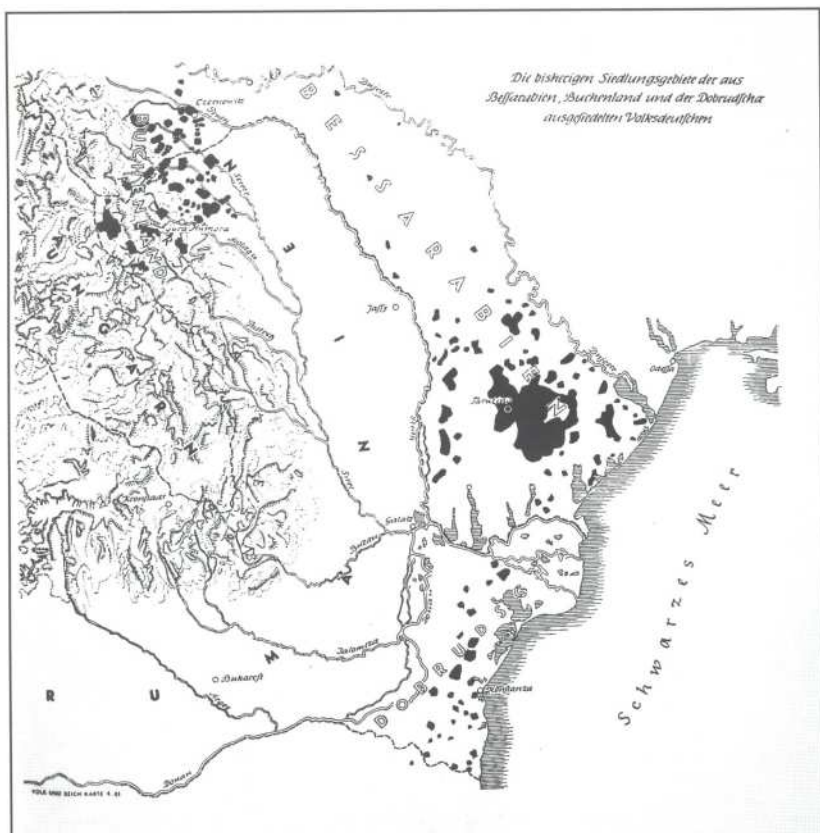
Die bisherigen Siedlungsgebiete der aus Bessarabien, Buchenland und der Dobrudscha ausgesiedelten Volksdeutschen

BESSARABIEN

Czernowitz

BUCHENLAND

UNGARN

Gura Humora

Jassy

Sereth

Pruth

Dnjestr

Odessa

Tarutino

Schwarzes Meer

Galatz

Kronstadt

Bukarest

Jalomitza

DOBRUDSCHA

Cobadin

Donau

R U M Ä N I E N

VOLK UND REICH KARTE 4. 41